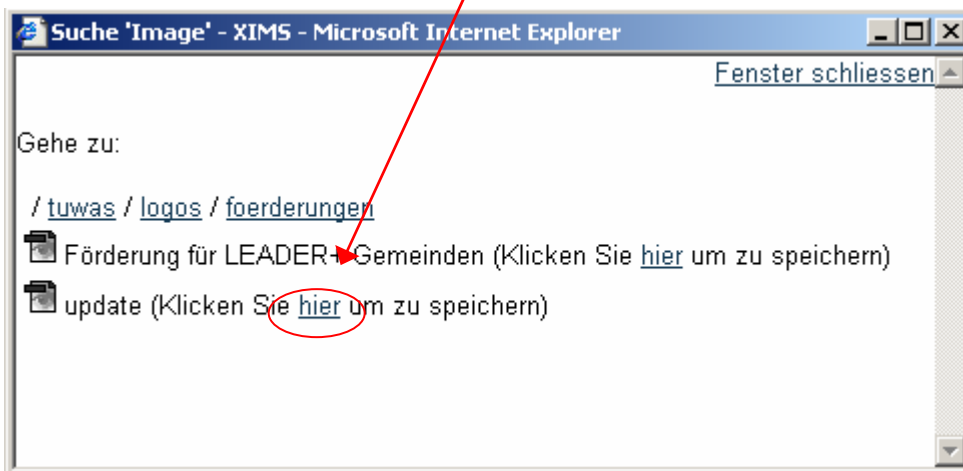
Suche 'Image' - XIMS - Microsoft Internet Explorer

Fenster schliessen

Gehe zu:

/ tuwas / logos / foerderungen

Förderung für LEADER+ Gemeinden (Klicken Sie hier um zu speichern)

update (Klicken Sie hier um zu speichern)